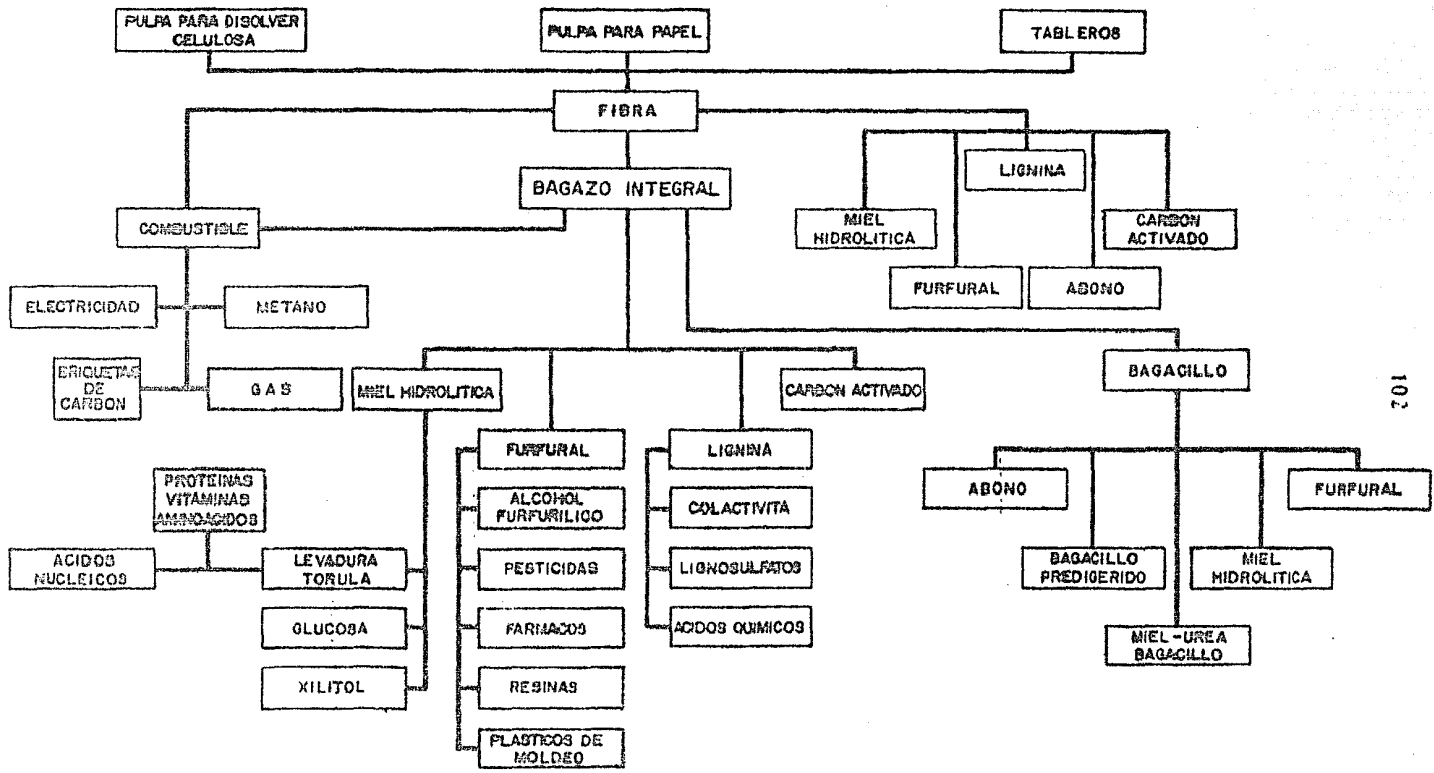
PULPA PARA DISOLVER CELULOSA

PULPA PARA PAPEL

TABLEROS

FIBRA

BAGAZO INTEGRAL

LIGNINA

MIEL HIDROLITICA

CARBON ACTIVADO

FURFURAL

ABONO

COMBUSTIBLE

ELECTRICIDAD

METANO

BRIQUETAS DE CARBON

GAS

MIEL HIDROLITICA

CARBON ACTIVADO

BAGACILLO

102

PROTEINAS VITAMINAS AMINOACIDOS

ACIDOS NUCLEICOS

LEVADURA TORULA

GLUCOSA

XILITOL

FURFURAL

ALCOHOL FURFURILICO

PESTICIDAS

FARMACOS

RESINAS

PLASTICOS DE MOLDEO

LIGNINA

COLACTIVITA

LIGNOSULFATOS

ACIDOS QUIMICOS

ABONO

FURFURAL

BAGACILLO PREDIGERIDO

MIEL HIDROLITICA

MIEL-UREA BAGACILLO